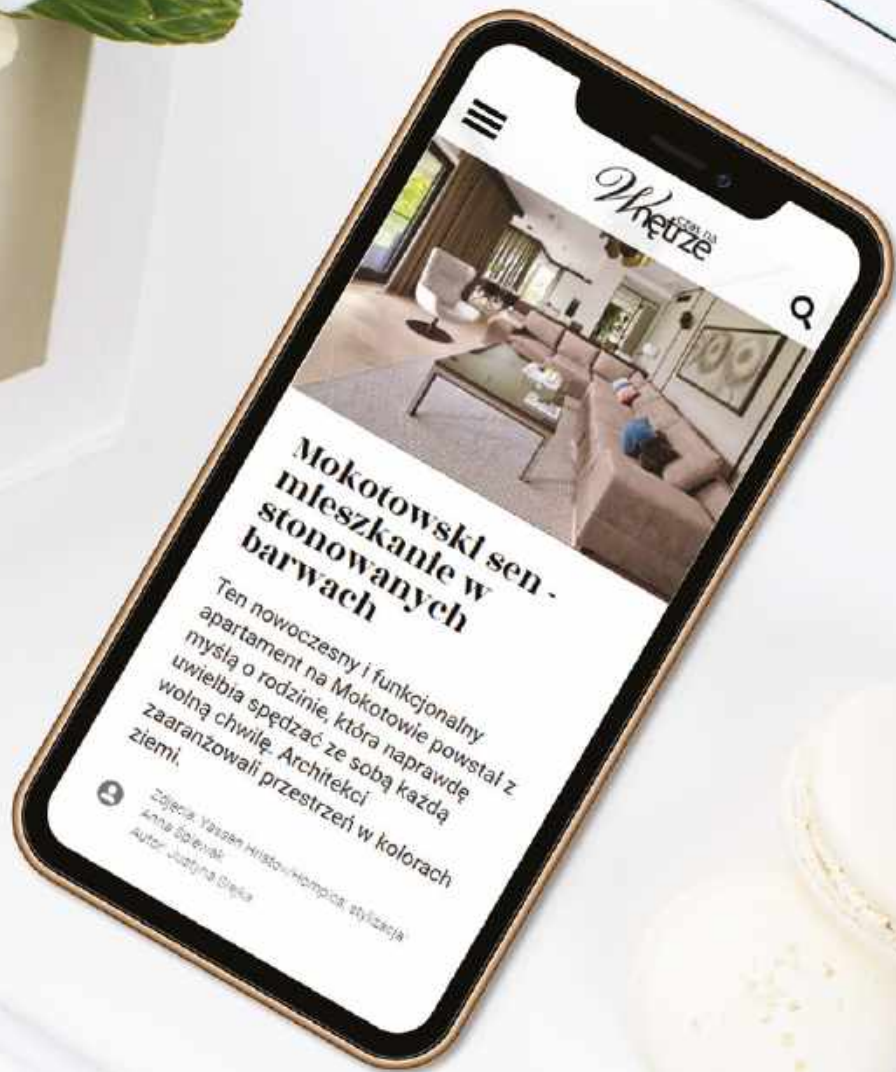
Czas na Wnętrze

Mokotowski sen - mieszkanie w stonowanych barwach

Ten nowoczesny i funkcjonalny apartament na Mokotowie powstał z myślą o rodzinie, która naprawdę uwielbia spędzać ze sobą każdą wolną chwilę. Architekci zaaranżowali przestrzeń w kolorach ziemi.

Zdjęcia: Yassen Hristov/Hompics, stylizacja Anna Spiewak
Autor: Justyna Bięka